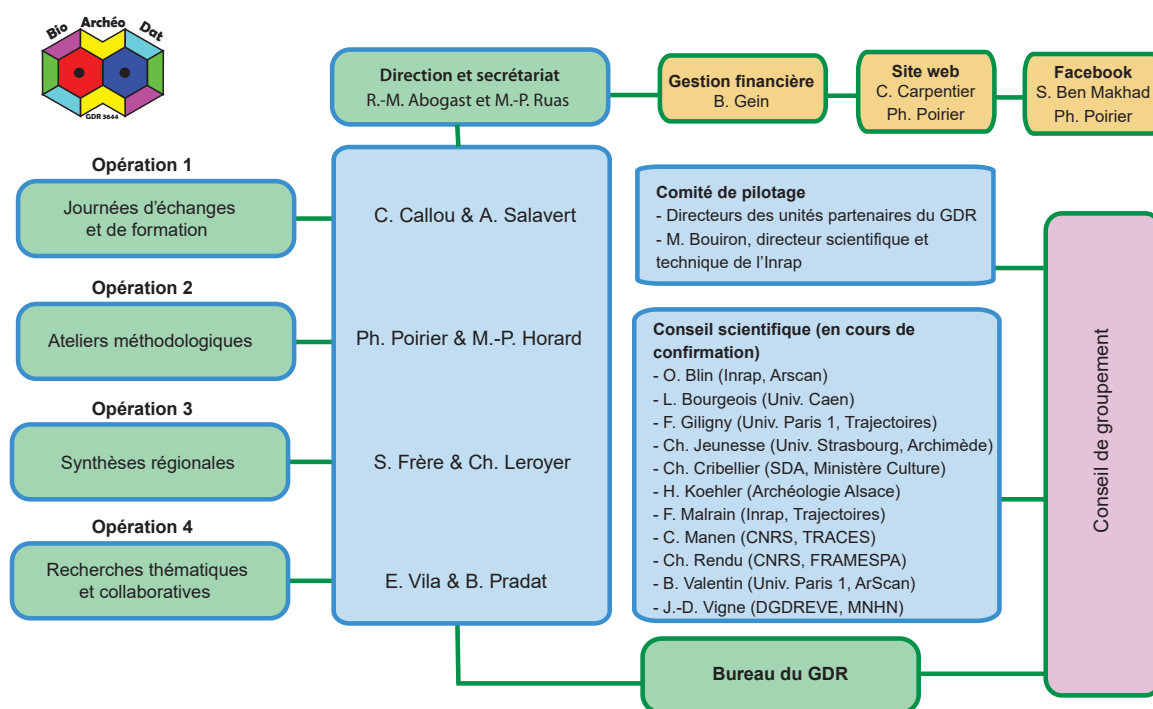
Bio Archéo Dat
GDR 3644

Direction et secrétariat
R.-M. Abogast et M.-P. Ruas

Gestion financière
B. Gein

Site web
C. Carpentier
Ph. Poirier

Facebook
S. Ben Makhad
Ph. Poirier

Opération 1
Journées d'échanges et de formation

Opération 2
Ateliers méthodologiques

Opération 3
Synthèses régionales

Opération 4
Recherches thématiques et collaboratives

C. Callou & A. Salavert

Ph. Poirier & M.-P. Horard

S. Frère & Ch. Leroyer

E. Vila & B. Pradat

Comité de pilotage
- Directeurs des unités partenaires du GDR
- M. Bouiron, directeur scientifique et technique de l'Inrap

Conseil scientifique (en cours de confirmation)
- O. Blin (Inrap, Arscan)
- L. Bourgeois (Univ. Caen)
- F. Giligny (Univ. Paris 1, Trajectoires)
- Ch. Jeunesse (Univ. Strasbourg, Archimède)
- Ch. Cribellier (SDA, Ministère Culture)
- H. Koehler (Archéologie Alsace)
- F. Malrain (Inrap, Trajectoires)
- C. Manen (CNRS, TRACES)
- Ch. Rendu (CNRS, FRAMESPA)
- B. Valentin (Univ. Paris 1, ArScan)
- J.-D. Vigne (DGDREVE, MNHN)

Conseil de groupement

Bureau du GDR